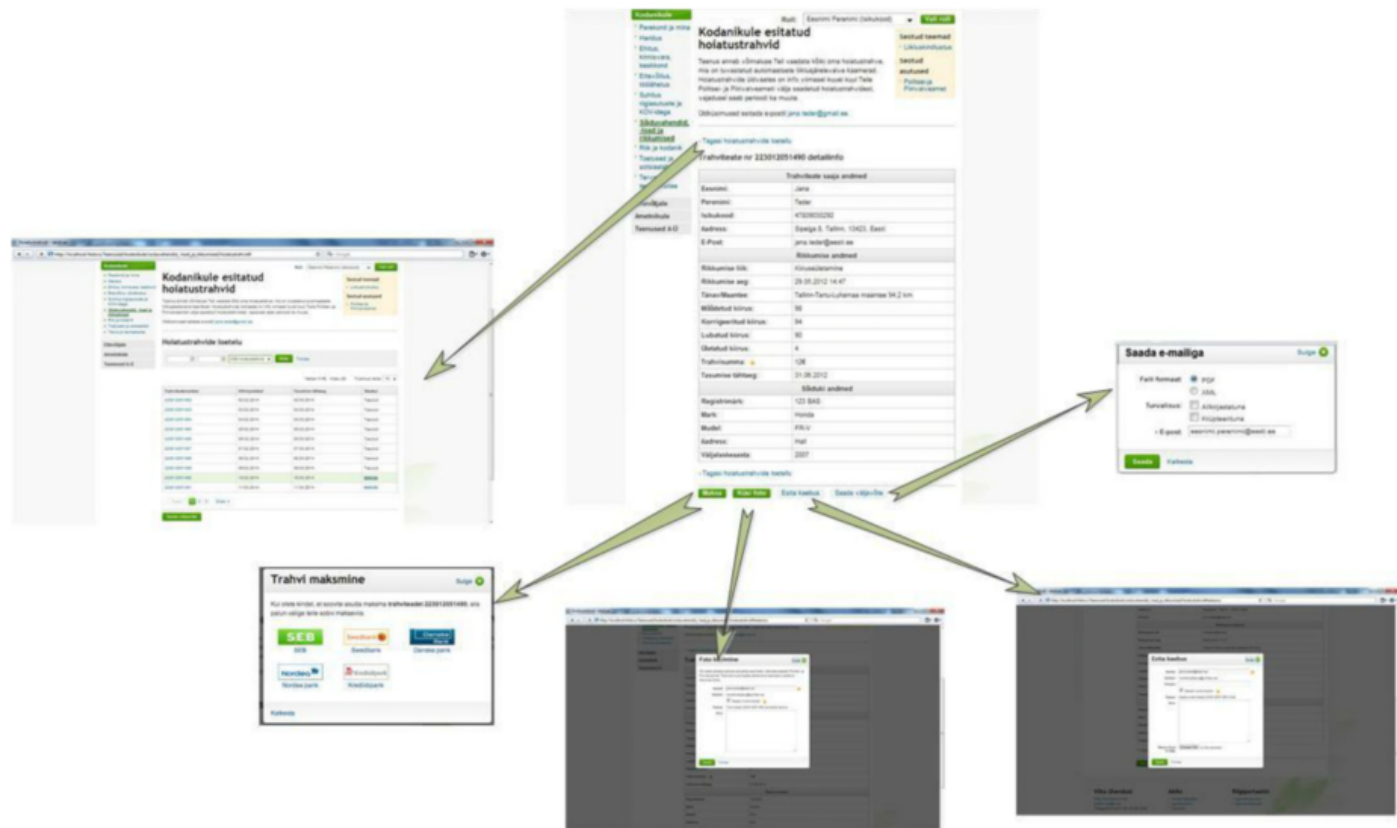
Kodanikule

Roll: Eesnimi Perenimi (isikukood) Vali roll

Kodanikule esitatud hoiatustrahvid

Teenus annab võimaluse Teil vaadata kõiki oma hoiatustrahve, mis on tuvastatud automaatsete liiklusjärelevalve kaamerad. Hoiatustrahvide üldvaates on info viimaste kuude kohta. Teile Politsei- ja Piirivalveamet välja saadetud hoiatustrahvidest, vajaduse saab perioodi ka muuta.

Ettepanekud saatke e-posti jana.tester@gmail.ee

Seotud teemad
Liiklusohutus

Seotud asutused
Politsei- ja Piirivalveamet

Tagasi hoiatustrahvide loetelu

Trahviteate nr 223012051490 detailinfo

| Trahviteate saaja andmed | |
|---|---|
| Eesnimi: | Jana |
| Perenimi: | Tester |
| Isikukood: | 47608050280 |
| Aadress: | Sopiga 8, Tallinn, 10423, Eesti |
| E-Post: | jana.tester@eesti.ee |
| Rikkumise andmed | |
| Rikkumise liik: | Kiiruseületamine |
| Rikkumise aeg: | 29.05.2012 14:47 |
| Tänav/Maantee: | Tallinn-Tartu-Luhamaa maantee 94,2 km |
| Mõõdetud kiirus: | 98 |
| Korrigeeritud kiirus: | 94 |
| Lubatud kiirus: | 90 |
| Ületatud kiirus: | 4 |
| Trahvisumma: | 128 |
| Tasumise tähtaeg: | 31.06.2012 |
| Sõiduki andmed | |
| Registrimärk: | 123 BAS |
| Mark: | Honda |
| Mudel: | FR-V |
| Aadress: | Hall |
| Väljalaskeaasta: | 2007 |

Tagasi hoiatustrahvide loetelu

Maksa Küsi foto Esita kaebus Saada välja/fo

Sõidukid
Ametnikule
Teenused A-Ö

Kodanikule esitatud hoiatustrahvid

Hoiatustrahvide loetelu

Saada e-mailiga
Sulge
Faili formaat: PDF XML
Turvalisus: Allkirjastatud Krüpteeritud
E-post: eesnimi.perenimi@eesti.ee
Saada Katkesta

Trahvi maksmine
Sulge
Kui olete kindel, et soovite asuda maksma trahviteaden 223012051490, siis palun valige teile sobiv makseviis.
SEB Swedbank Danske pank Nordea pank Krediidipank
Katkesta

Foto tellimine

Esita kaebus